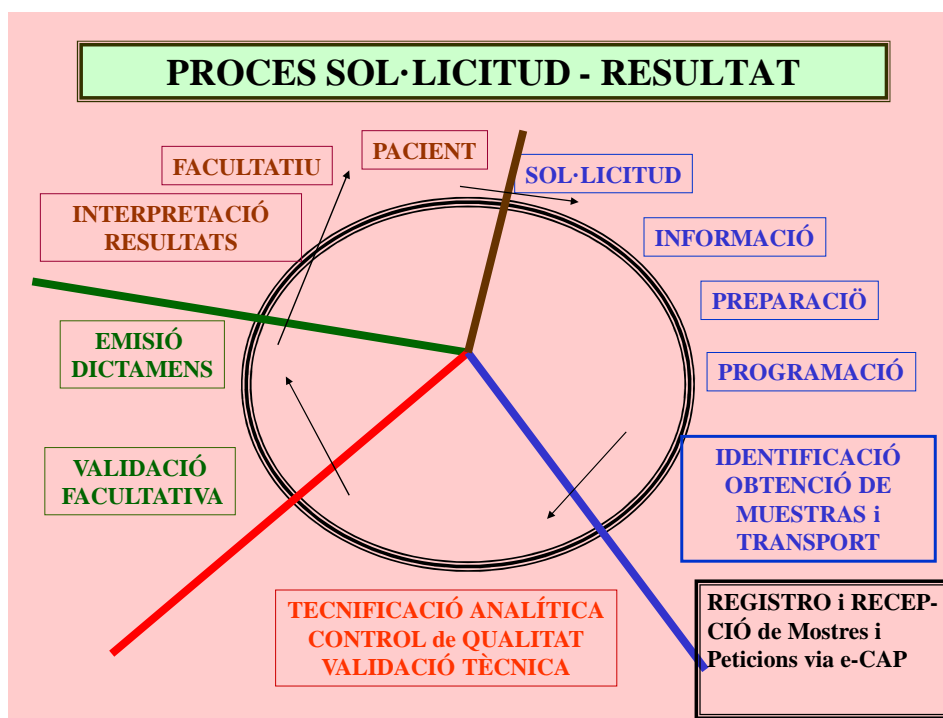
PROCES SOL·LICITUD - RESULTAT

FACULTATIU

PACIENT

SOL·LICITUD

INTERPRETACIÓ RESULTATS

INFORMACIÓ

PREPARACIÖ

EMISIÓ DICTAMENS

PROGRAMACIÓ

VALIDACIÓ FACULTATIVA

IDENTIFICACIÓ OBTENCIÓ DE MUESTRAS i TRANSPORT

TECNIFICACIÓ ANALÍTICA CONTROL de QUALITAT VALIDACIÓ TÈCNICA

REGISTRO i RECEPCIÓ de Mostres i Peticions via e-CAP